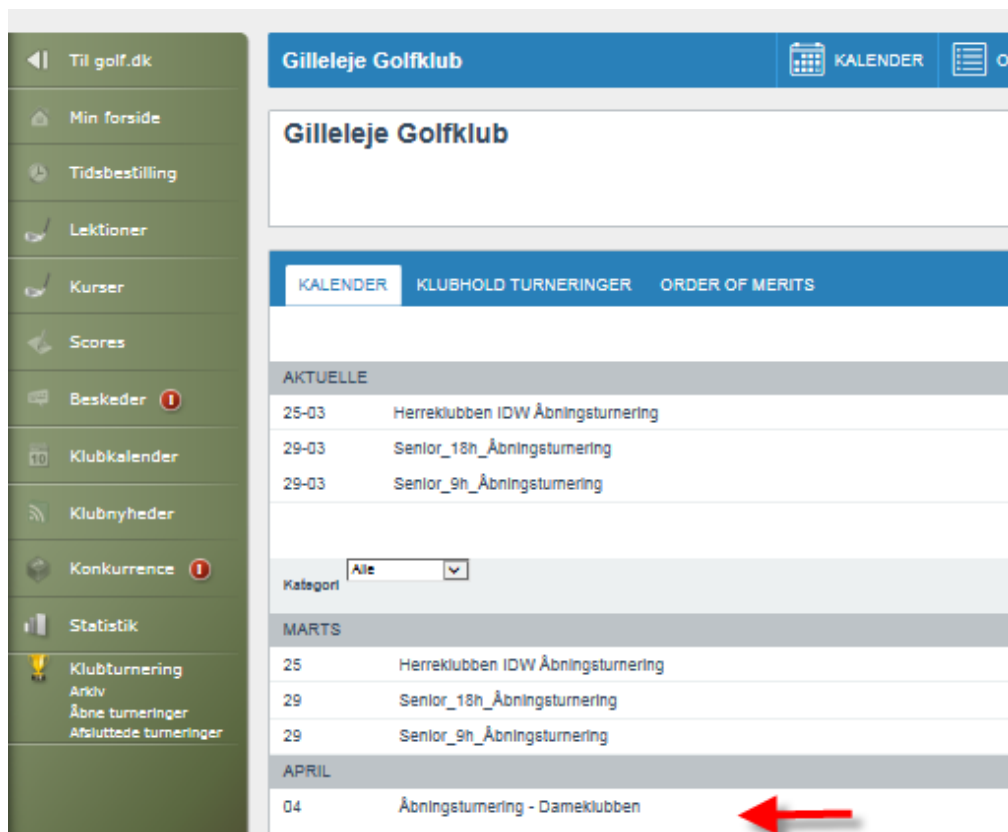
Til golf.dk

Min forside

Tidsbestilling

Lektioner

Kurser

Scores

Beskeder

Klubkalender

Klubnyheder

Konkurrence

Statistik

Klubturnering
Arkiv
Åbne turneringer
Afsluttede turneringer

Gilleleje Golfklub

KALENDER

O

Gilleleje Golfklub

KALENDER KLUBHOLD TURNERINGER ORDER OF MERITS

AKTUELLE

| | |
|---|---|
| 25-03 | Herreklubben IDW Åbningsturnering |
| 29-03 | Senior_18h_Åbningsturnering |
| 29-03 | Senior_9h_Åbningsturnering |

Kategori Alle

MARTS

| | |
|---|---|
| 25 | Herreklubben IDW Åbningsturnering |
| 29 | Senior_18h_Åbningsturnering |
| 29 | Senior_9h_Åbningsturnering |

APRIL

| | |
|---|---|
| 04 | Åbningsturnering - Dameklubben |